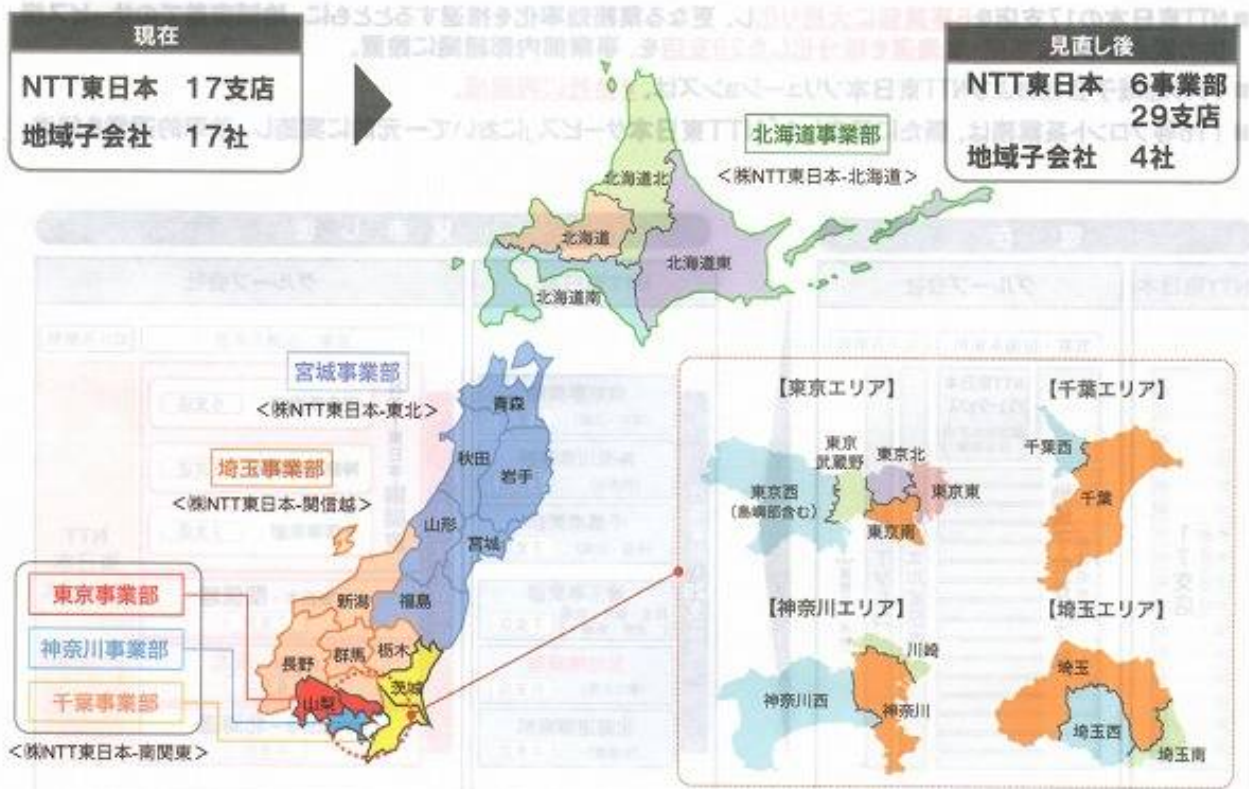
現在

NTT東日本　17支店
地域子会社　17社

見直し後

NTT東日本　6事業部
29支店
地域子会社　4社

北海道事業部
<㈱NTT東日本-北海道>

北海道北
北海道
北海道東
北海道南

宮城事業部
<㈱NTT東日本-東北>

埼玉事業部
<㈱NTT東日本-関信越>

青森
秋田
岩手
山形
宮城
福島
新潟
群馬
栃木
長野
茨城
山梨

東京事業部
神奈川事業部
千葉事業部
<㈱NTT東日本-南関東>

【東京エリア】
東京武蔵野
東京北
東京西（島嶼部含む）
東京東
東京南

【千葉エリア】
千葉西
千葉

【神奈川エリア】
川崎
神奈川西
神奈川

【埼玉エリア】
埼玉
埼玉西
埼玉南